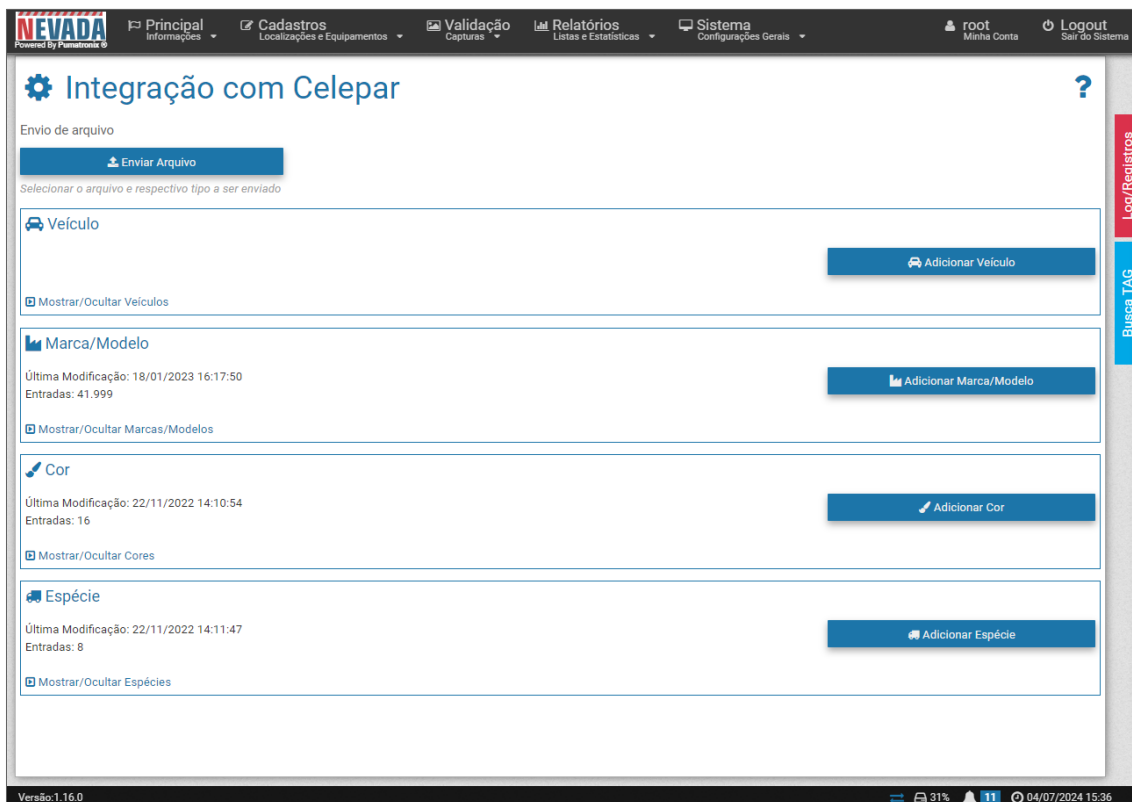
NEVADA
Powered By Pumatronix ®

Principal
Informações

Cadastros
Localizações e Equipamentos

Validação
Capturas

Relatórios
Listas e Estatísticas

Sistema
Configurações Gerais

root
Minha Conta

Logout
Sair do Sistema

Integração com Celepar

?

Envio de arquivo

Enviar Arquivo

Selecionar o arquivo e respectivo tipo a ser enviado

Veículo

Adicionar Veículo

Mostrar/Ocultar Veículos

Marca/Modelo

Última Modificação: 18/01/2023 16:17:50
Entradas: 41.999

Adicionar Marca/Modelo

Mostrar/Ocultar Marcas/Modelos

Cor

Última Modificação: 22/11/2022 14:10:54
Entradas: 16

Adicionar Cor

Mostrar/Ocultar Cores

Espécie

Última Modificação: 22/11/2022 14:11:47
Entradas: 8

Adicionar Espécie

Mostrar/Ocultar Espécies

Log/Registros

Busca TAG

Versão:1.16.0

31%

11

04/07/2024 15:36